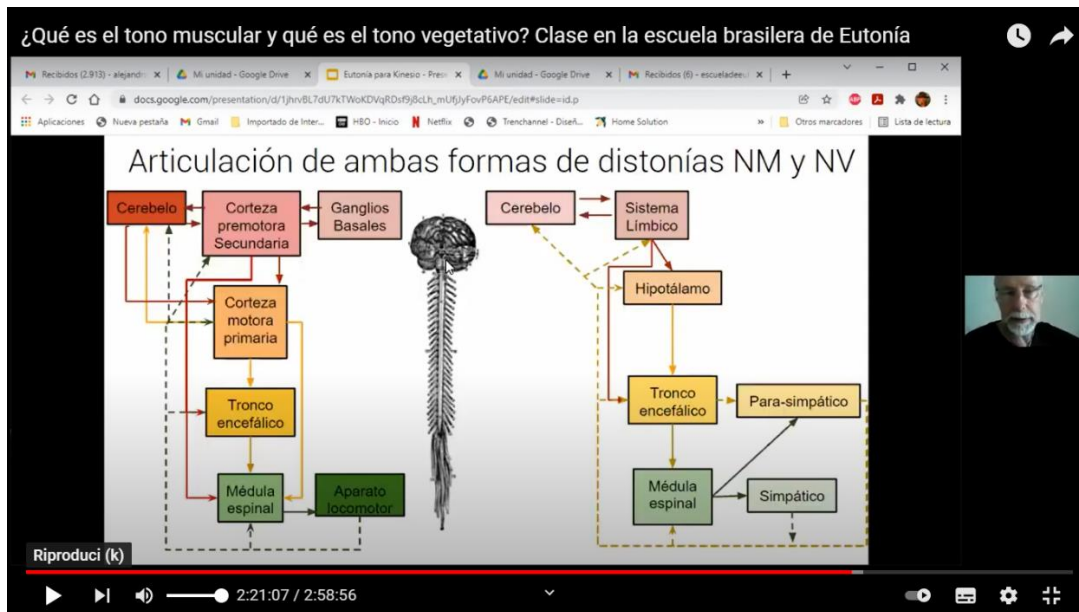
¿Qué es el tono muscular y qué es el tono vegetativo? Clase en la escuela brasilera de Eutonía

Recibidos (2.913) - alejandr
Mi unidad - Google Drive
Eutonía para Kinesio - Prese
Mi unidad - Google Drive
Recibidos (6) - escueladeeu

docs.google.com/presentation/d/1jhrvBL7dU7kTWoKDVqRDsf9j8cLh_mUfjJyFovP6APE/edit#slide=id.p

Aplicaciones
Nueva pestaña
Gmail
Importado de Inter...
HBO - Inicio
Netflix
Trenchannel - Diseñ...
Home Solution
Otros marcadores
Lista de lectura

Articulación de ambas formas de distonías NM y NV

Cerebelo
Corteza premotora Secundaria
Ganglios Basales
Corteza motora primaria
Tronco encefálico
Médula espinal
Aparato locomotor

Cerebelo
Sistema Límbico
Hipotálamo
Tronco encefálico
Para-simpático
Médula espinal
Simpático

Riproduci (k)

2:21:07 / 2:58:56